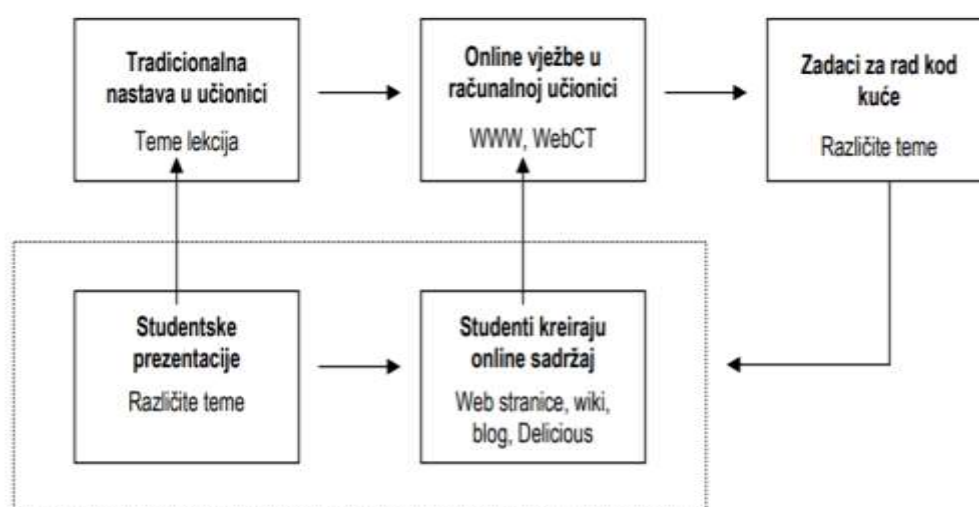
Tradicionalna nastava u učionici

Teme lekcija

Online vježbe u računalnoj učionici

WWW, WebCT

Zadaci za rad kod kuće

Različite teme

Studentske prezentacije

Različite teme

Studenti kreiraju online sadržaj

Web stranice, wiki, blog, Delicious